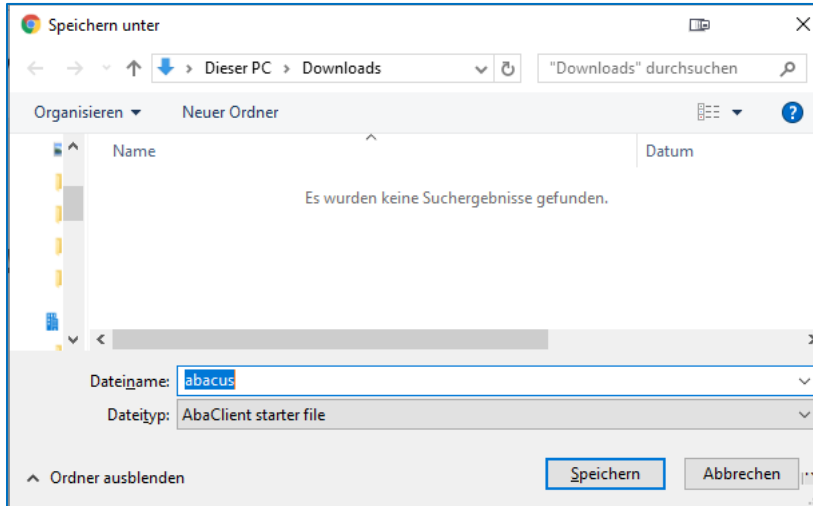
Speichern unter

Dieser PC > Downloads

"Downloads" durchsuchen

Organisieren ▼

Neuer Ordner

Name

Datum

Es wurden keine Suchergebnisse gefunden.

Dateiname: abacus

Dateityp: AbaClient starter file

Ordner ausblenden

Speichern

Abbrechen